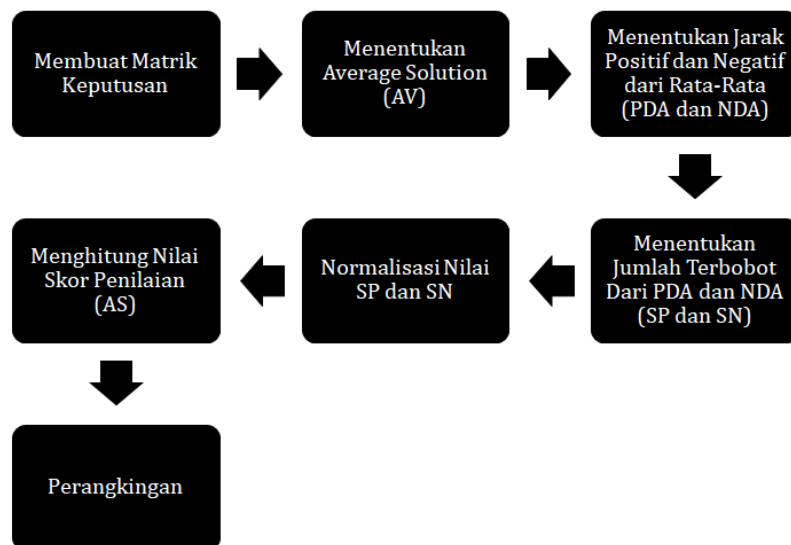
Membuat Matrik Keputusan

Menentukan Average Solution (AV)

Menentukan Jarak Positif dan Negatif dari Rata-Rata (PDA dan NDA)

Menentukan Jumlah Terbobot Dari PDA dan NDA (SP dan SN)

Normalisasi Nilai SP dan SN

Menghitung Nilai Skor Penilaian (AS)

Perangkingan